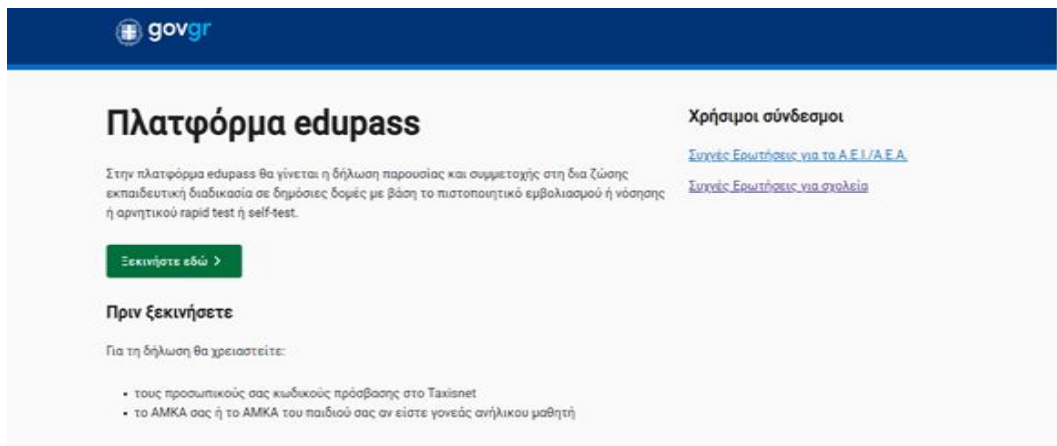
govgr

Πλατφόρμα edupass

Στην πλατφόρμα edupass θα γίνεται η δήλωση παρουσίας και συμμετοχής στη δια ζώσης εκπαιδευτική διαδικασία σε δημόσιες δομές με βάση το πιστοποιητικό εμβολιασμού ή νόσησης ή αρνητικού rapid test ή self-test.

Ξεκινήστε εδώ >

Πριν ξεκινήσετε

Για τη δήλωση θα χρειαστείτε:

- τους προσωπικούς σας κωδικούς πρόσβασης στο Taxisnet
- το ΑΜΚΑ σας ή το ΑΜΚΑ του παιδιού σας αν είστε γονέας ανήλικου μαθητή

Χρήσιμοι σύνδεσμοι

Συχνές Ερωτήσεις για τα Α.Ε.Ι./Α.Ε.Α.

Συχνές Ερωτήσεις για σχολεία